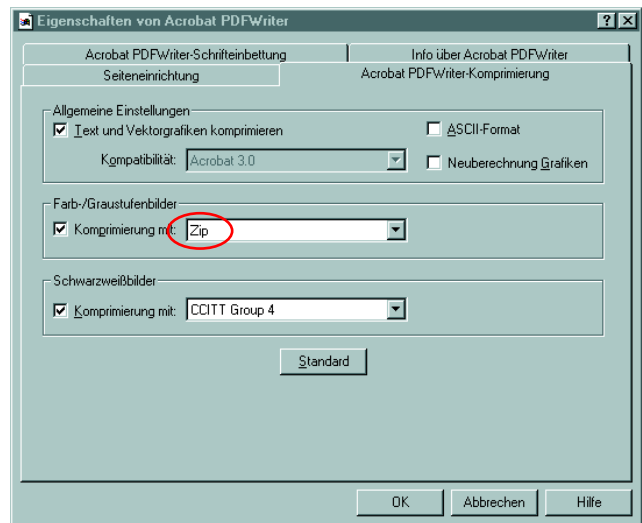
Eigenschaften von Acrobat PDFWriter

?
X

Acrobat PDFWriter-Schrifteinbettung
Info über Acrobat PDFWriter
Seiteneinrichtung
Acrobat PDFWriter-Komprimierung

Allgemeine Einstellungen
Text und Vektorgrafiken komprimieren
ASCII-Format
Kompatibilität: Acrobat 3.0
Neuberechnung Grafiken

Farb-/Graustufenbilder
Komprimierung mit: Zip

Schwarzweißbilder
Komprimierung mit: CCITT Group 4

Standard

OK
Abbrechen
Hilfe